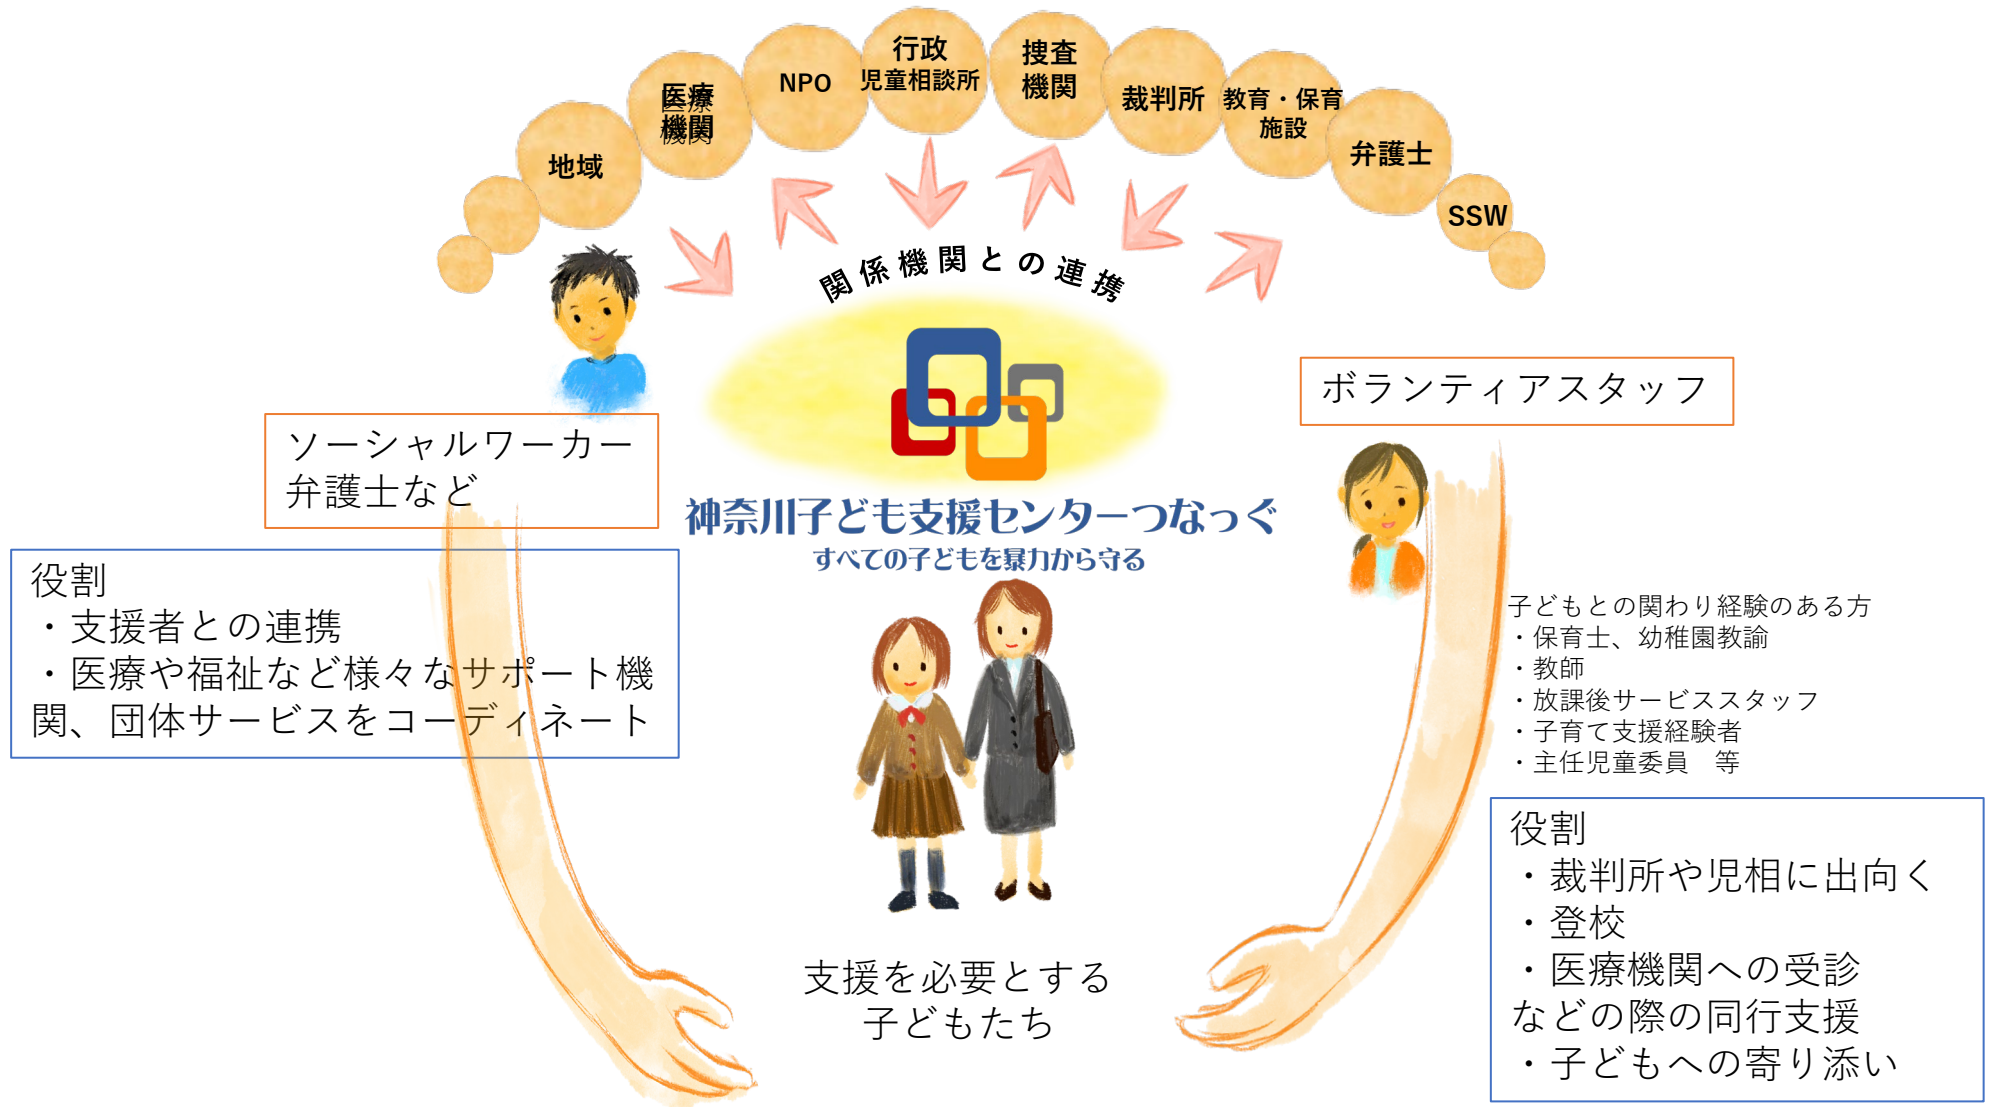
地域

医療機関

NPO

行政
児童相談所

捜査機関

裁判所

教育・保育施設

弁護士

SSW

関係機関との連携

ソーシャルワーカー
弁護士など

役割
・支援者との連携
・医療や福祉など様々なサポート機関、団体サービスをコーディネート

神奈川子ども支援センターつなっぐ
すべての子どもを暴力から守る

ボランティアスタッフ

子どもとの関わり経験のある方
・保育士、幼稚園教諭
・教師
・放課後サービススタッフ
・子育て支援経験者
・主任児童委員　等

役割
・裁判所や児相に出向く
・登校
・医療機関への受診
などの際の同行支援
・子どもへの寄り添い

支援を必要とする
子どもたち